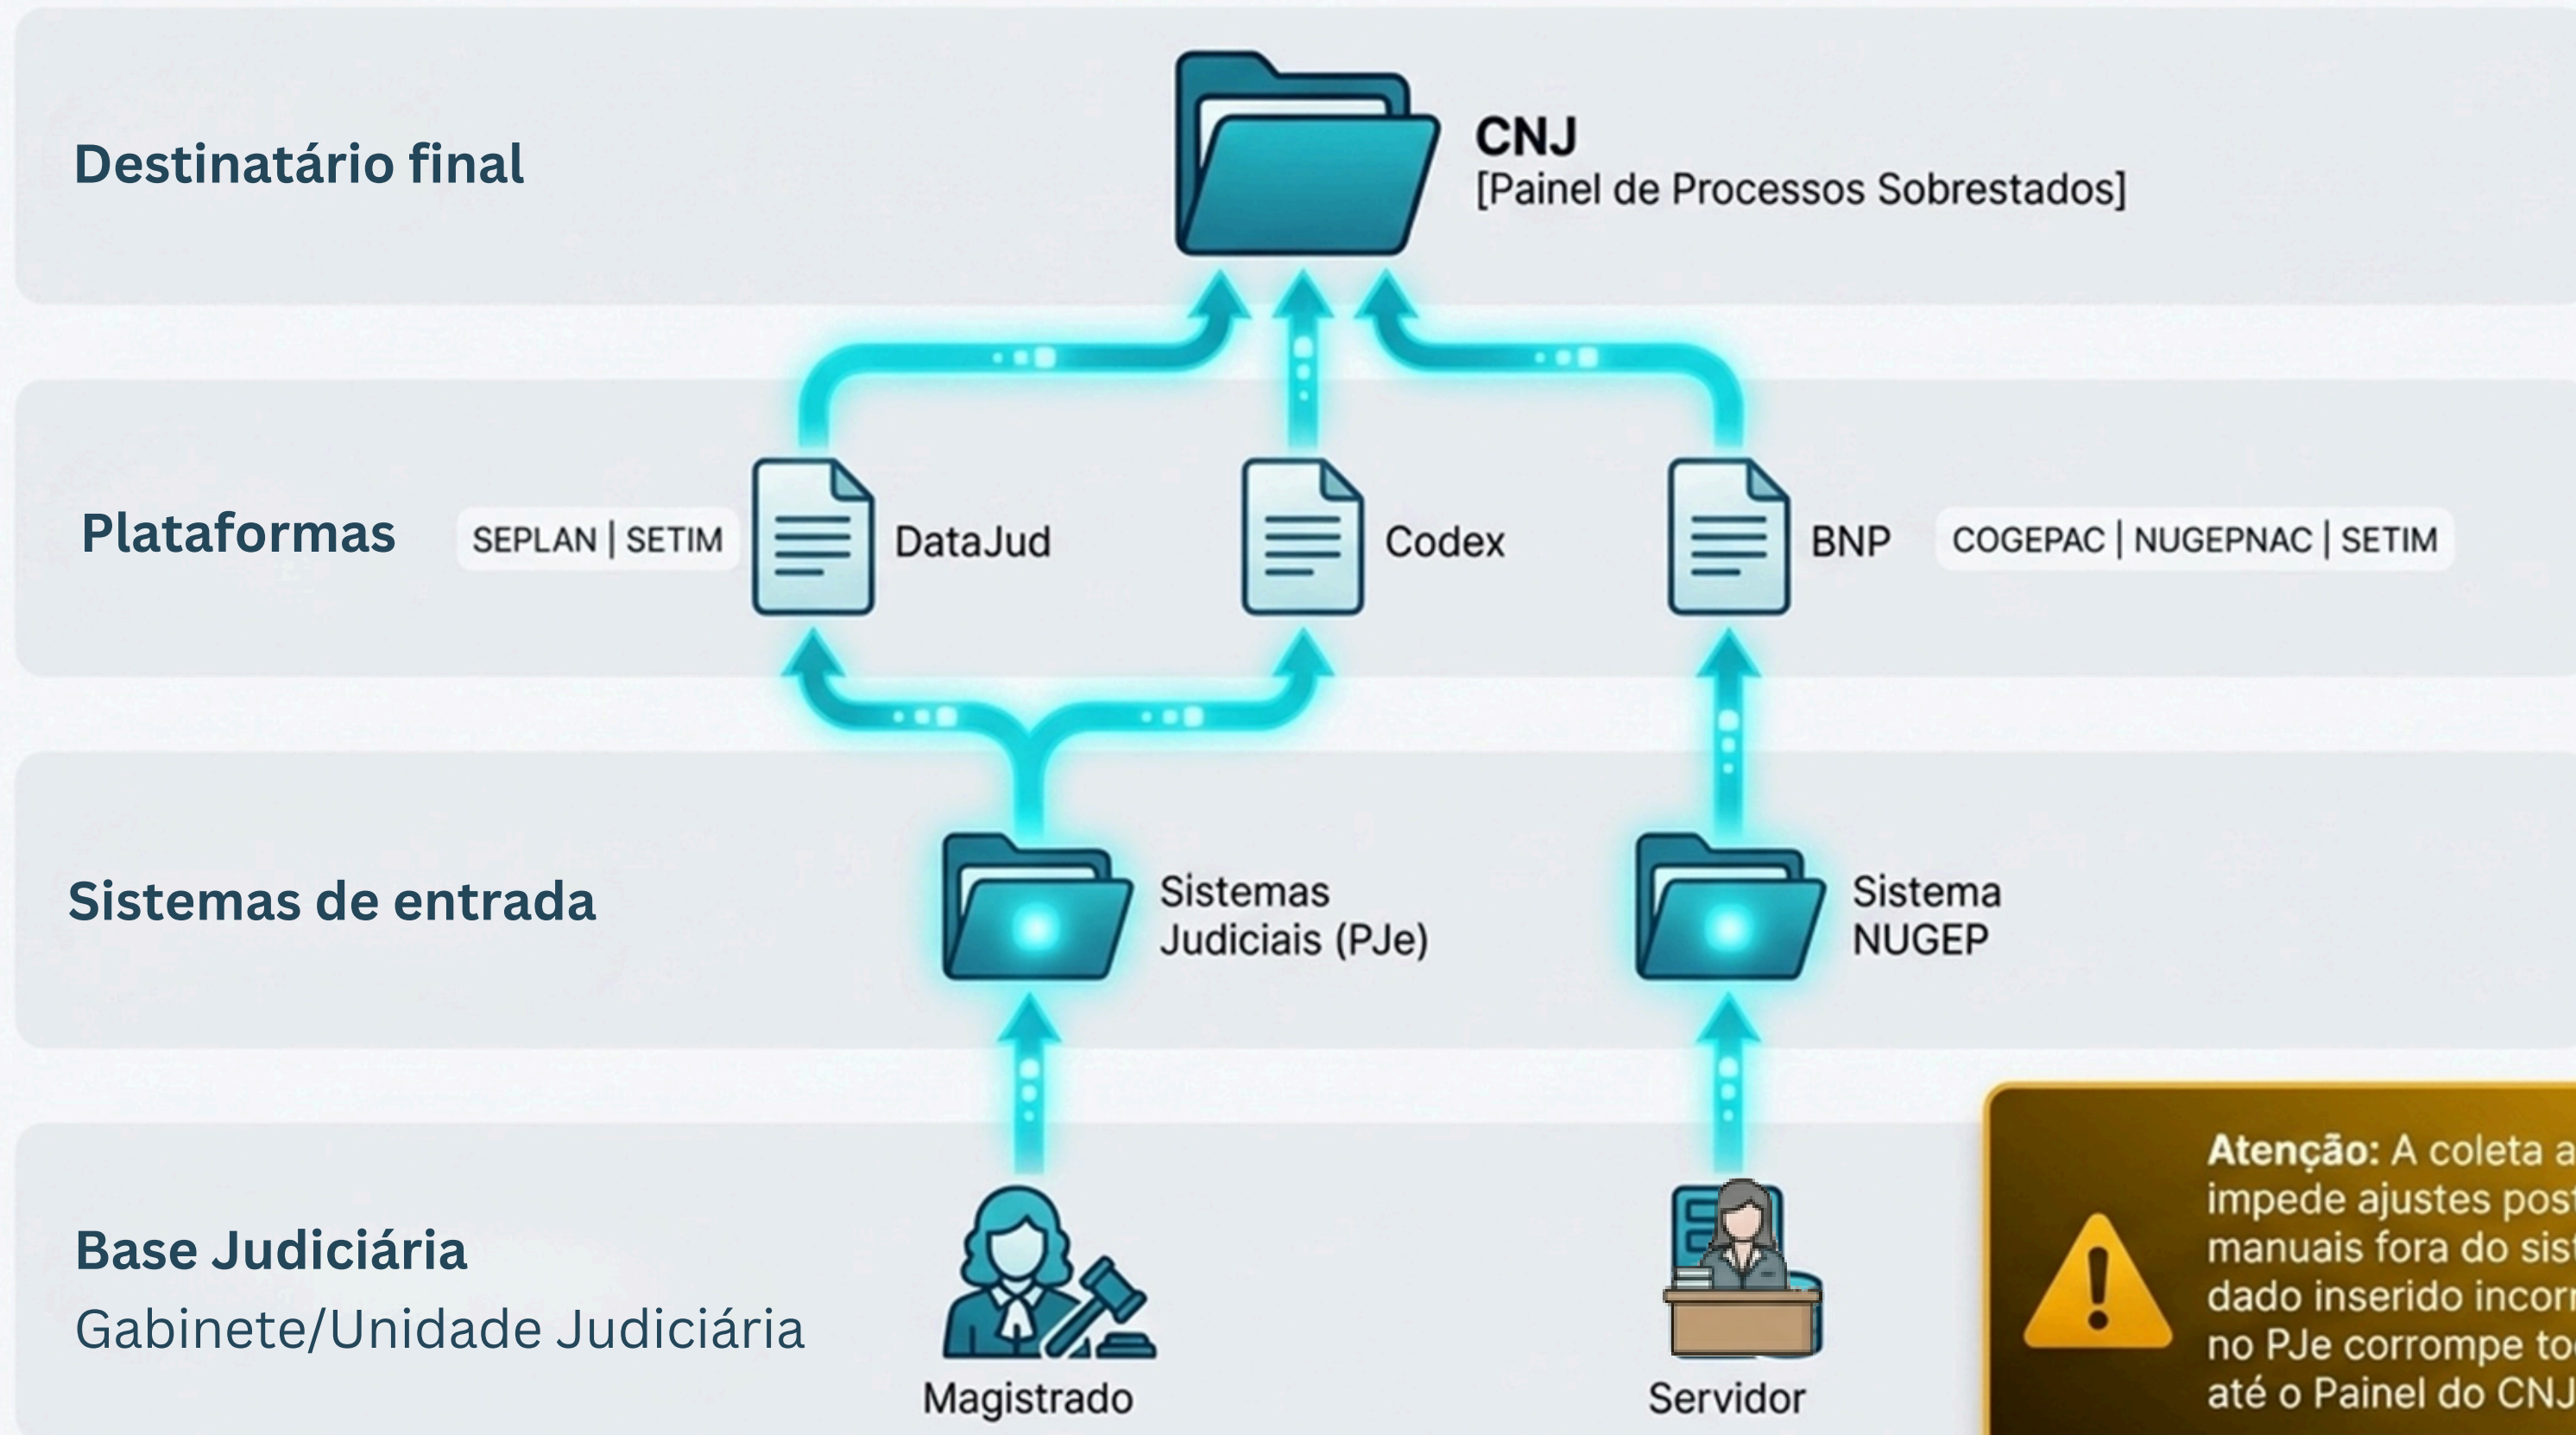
Destinatário final

CNJ
[Painel de Processos Sobrestados]

Plataformas

SEPLAN | SETIM

DataJud

Codex

BNP

COGEPAC | NUGEPNAC | SETIM

Sistemas de entrada

Sistemas Judiciais (PJe)

Sistema NUGEP

Base Judiciária
Gabinete/Unidade Judiciária

Magistrado

Servidor

**Atenção:** A coleta a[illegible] impede ajustes pos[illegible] manuais fora do sis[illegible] dado inserido incor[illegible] no PJe corrompe to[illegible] até o Painel do CNJ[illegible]